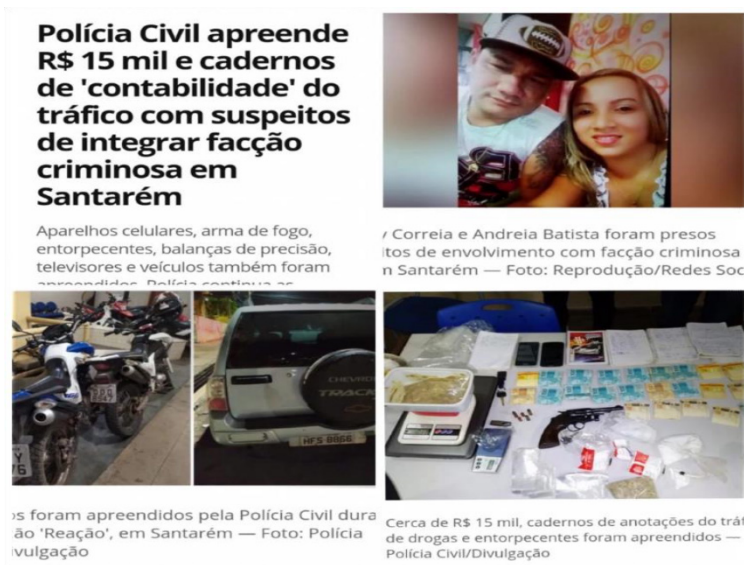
Polícia Civil apreende R$ 15 mil e cadernos de 'contabilidade' do tráfico com suspeitos de integrar facção criminosa em Santarém

Aparelhos celulares, arma de fogo, entorpecentes, balanças de precisão, televisores e veículos também foram apreendidos. Polícia continua as

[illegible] Correia e Andreia Batista foram presos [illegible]itos de envolvimento com facção criminosa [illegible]n Santarém — Foto: Reprodução/Redes Soc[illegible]

CHEVROLET
TRACKER
HFS 8666

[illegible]s foram apreendidos pela Polícia Civil dura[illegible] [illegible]ão 'Reação', em Santarém — Foto: Polícia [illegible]ivulgação

Cerca de R$ 15 mil, cadernos de anotações do trá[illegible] de drogas e entorpecentes foram apreendidos — Polícia Civil/Divulgação